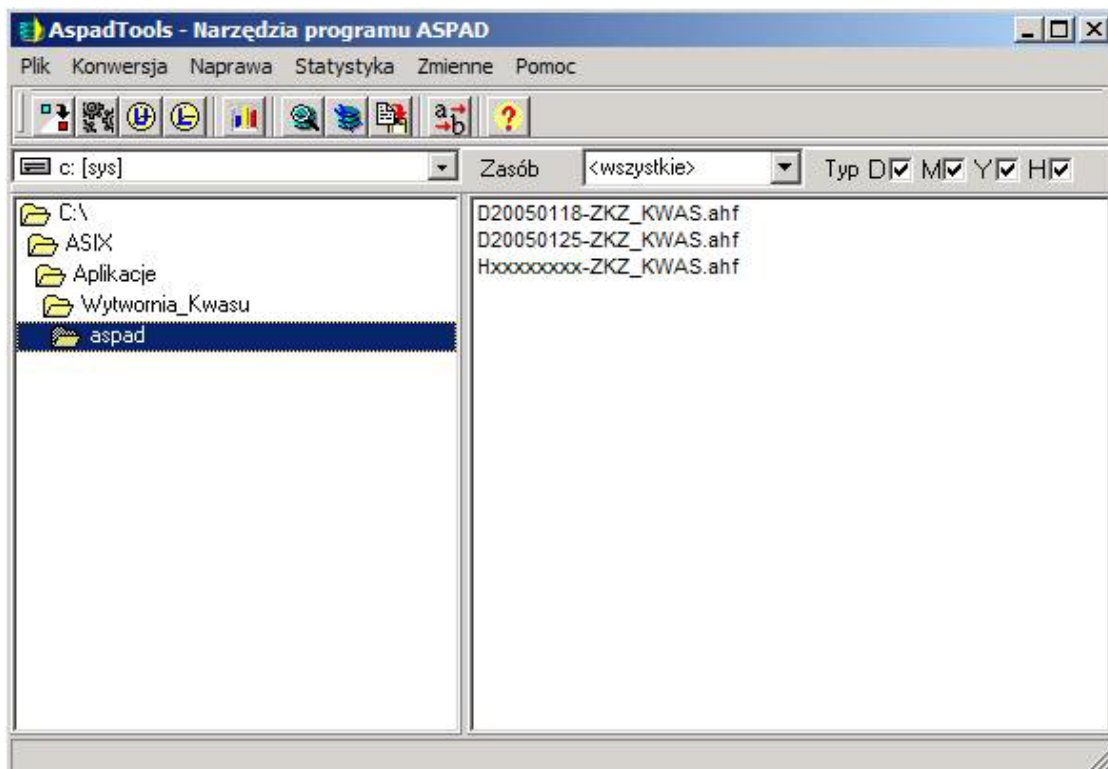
AspadTools - Narzędzia programu ASPAD

Plik Konwersja Naprawa Statystyka Zmienne Pomoc

c: [sys]

Zasób <wszystkie>

Typ D M Y H

C:\
ASIX
Aplikacje
Wytwornia_Kwasu
aspad

D20050118-ZKZ_KWAS.ahf
D20050125-ZKZ_KWAS.ahf
Hxxxxxxxx-ZKZ_KWAS.ahf